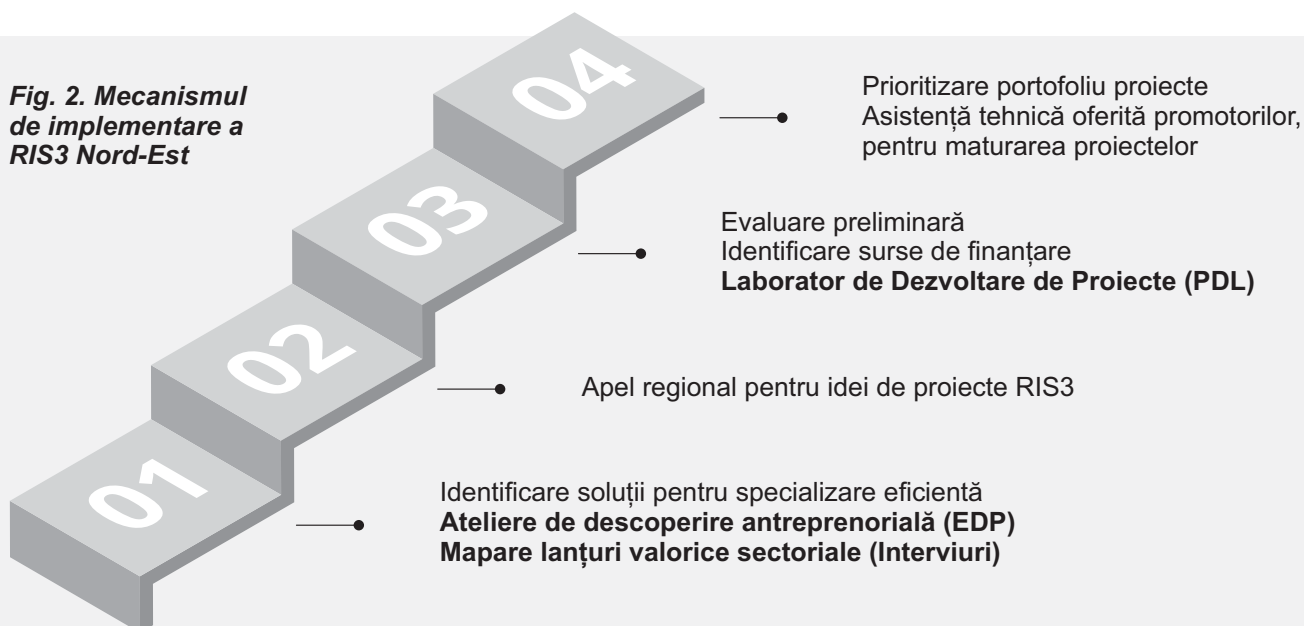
Fig. 2. Mecanismul de implementare a RIS3 Nord-Est

04

Prioritizare portofoliu proiecte
Asistență tehnică oferită promotorilor, pentru maturarea proiectelor

03

Evaluare preliminară
Identificare surse de finanțare
**Laborator de Dezvoltare de Proiecte (PDL)**

02

Apel regional pentru idei de proiecte RIS3

01

Identificare soluții pentru specializare eficientă
**Ateliere de descoperire antreprenorială (EDP)**
**Mapare lanțuri valorice sectoriale (Interviuri)**